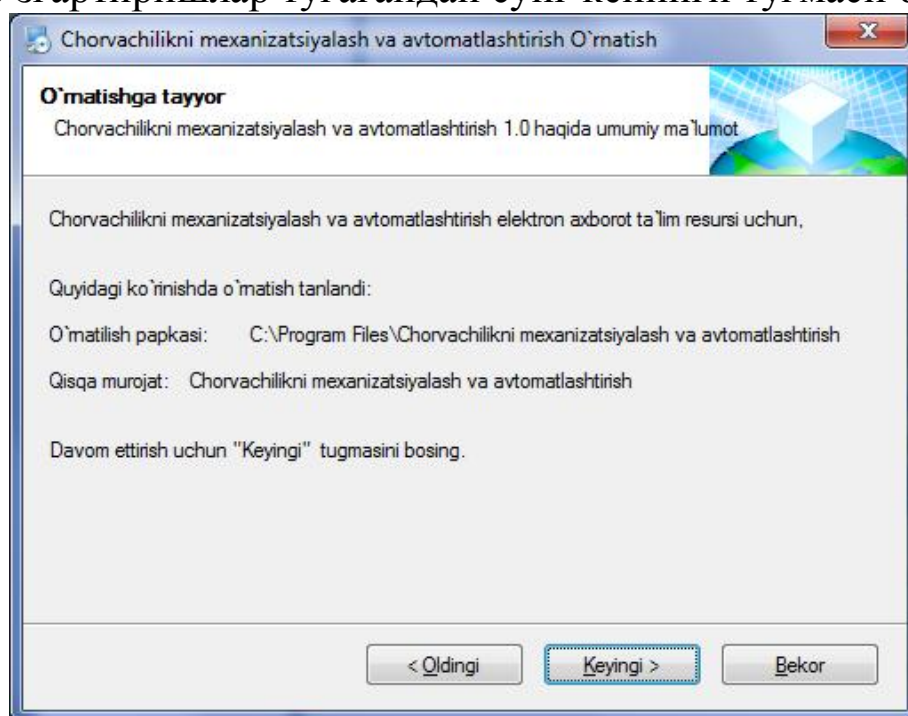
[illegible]

Chorvachilikni mexanizatsiyalash va avtomatlashtirish O`rnatish

O`rnatishga tayyor

Chorvachilikni mexanizatsiyalash va avtomatlashtirish 1.0 haqida umumiy ma`lumot

Chorvachilikni mexanizatsiyalash va avtomatlashtirish elektron axborot ta`lim resursi uchun,

Quyidagi ko`rinishda o`rnatish tanlandi:

O`rnatilish papkasi: C:\Program Files\Chorvachilikni mexanizatsiyalash va avtomatlashtirish

Qisqa murojat: Chorvachilikni mexanizatsiyalash va avtomatlashtirish

Davom ettirish uchun "Keyingi" tugmasini bosing.

< Oldingi

Keyingi >

Bekor